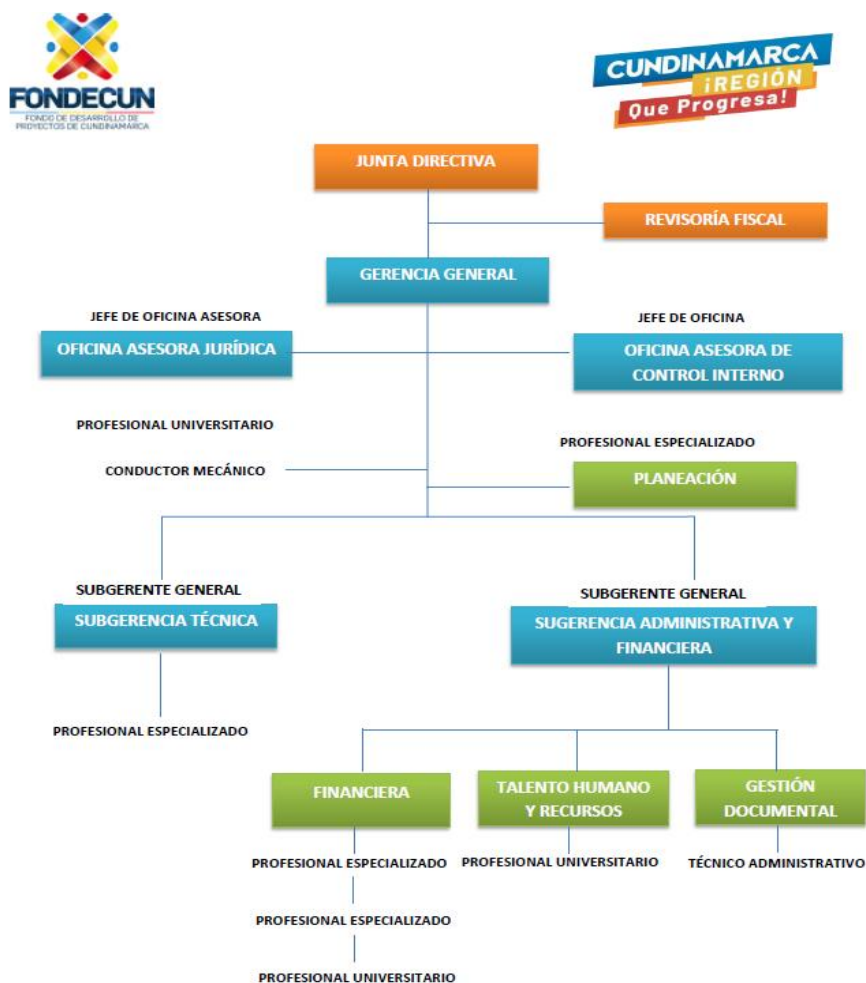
FONDECUN
FONDO DE DESARROLLO DE PROYECTOS DE CUNDINAMARCA

CUNDINAMARCA ¡REGIÓN Que Progresa!

JUNTA DIRECTIVA

REVISORÍA FISCAL

GERENCIA GENERAL

JEFE DE OFICINA ASESORA
OFICINA ASESORA JURÍDICA

JEFE DE OFICINA
OFICINA ASESORA DE CONTROL INTERNO

PROFESIONAL UNIVERSITARIO

CONDUCTOR MECÁNICO

PROFESIONAL ESPECIALIZADO
PLANEACIÓN

SUBGERENTE GENERAL
SUBGERENCIA TÉCNICA

SUBGERENTE GENERAL
SUGERENCIA ADMINISTRATIVA Y FINANCIERA

PROFESIONAL ESPECIALIZADO

FINANCIERA

TALENTO HUMANO Y RECURSOS

GESTIÓN DOCUMENTAL

PROFESIONAL ESPECIALIZADO

PROFESIONAL UNIVERSITARIO

TÉCNICO ADMINISTRATIVO

PROFESIONAL ESPECIALIZADO

PROFESIONAL UNIVERSITARIO